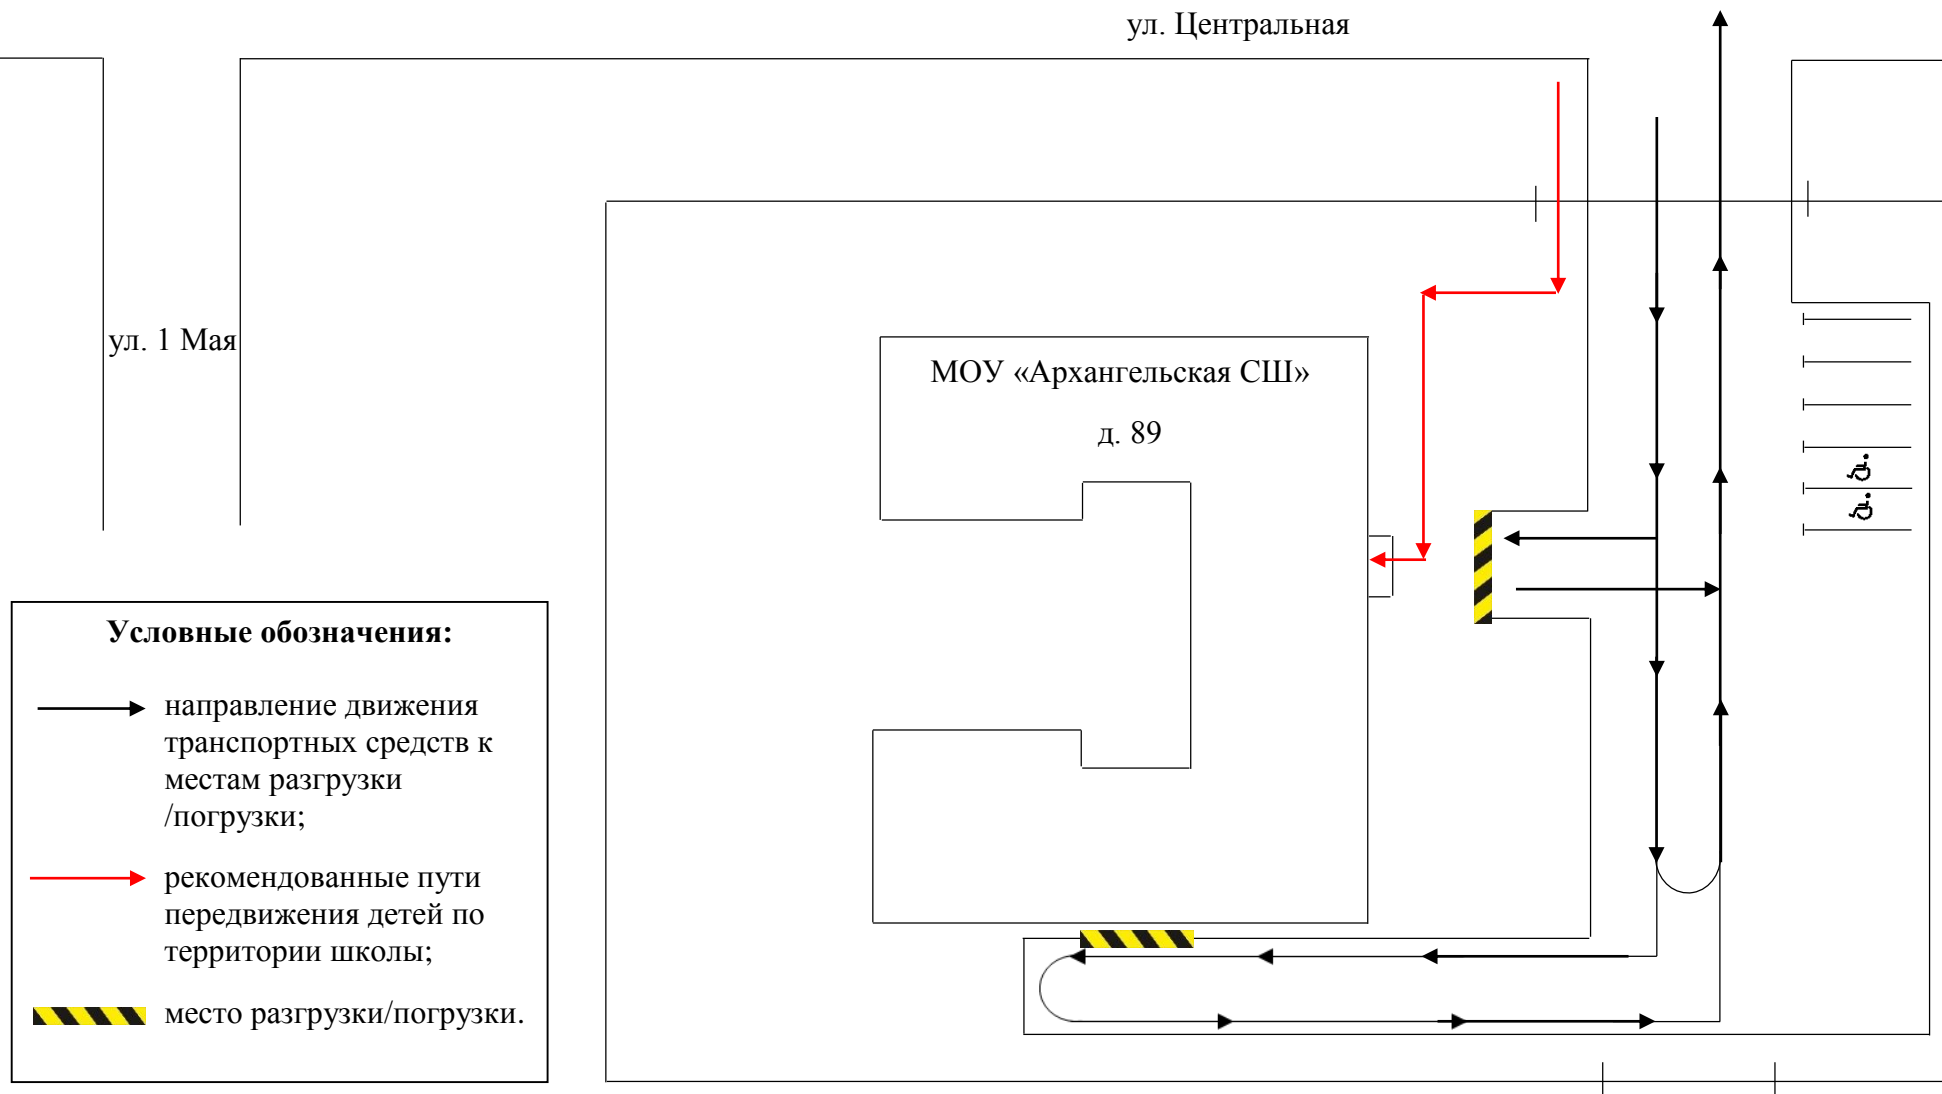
ул. Центральная

ул. 1 Мая

МОУ «Архангельская СШ»

д. 89

Условные обозначения:

направление движения транспортных средств к местам разгрузки /погрузки;

рекомендованные пути передвижения детей по территории школы;

место разгрузки/погрузки.